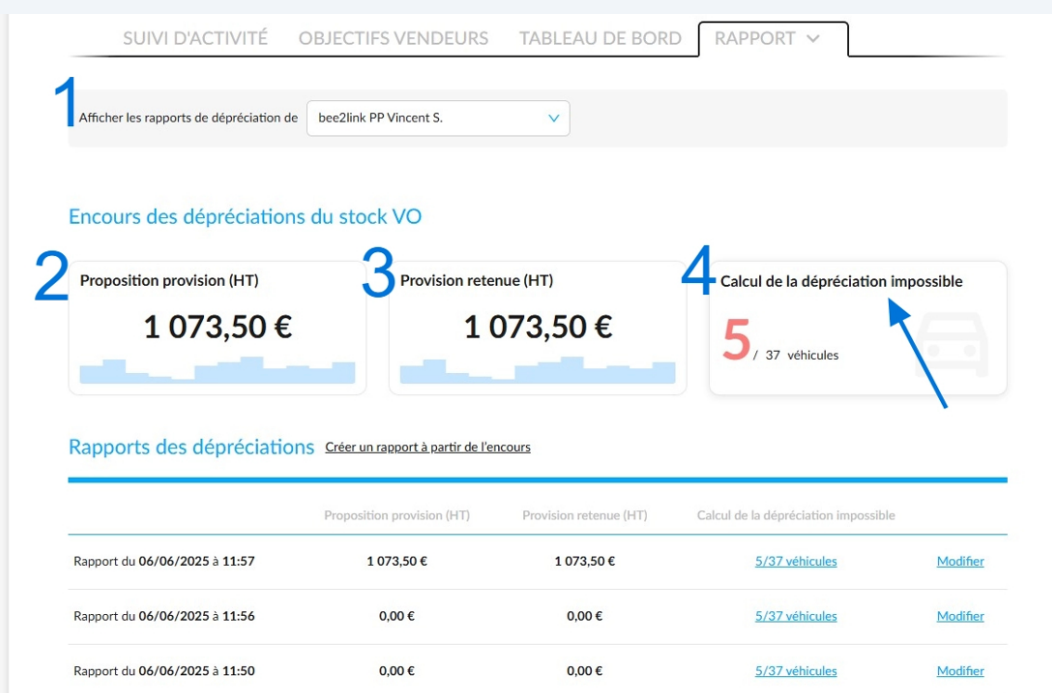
SUIVI D'ACTIVITÉ OBJECTIFS VENDEURS TABLEAU DE BORD RAPPORT

1 Afficher les rapports de dépréciation de bee2link PP Vincent S.

Encours des dépréciations du stock VO

2 Proposition provision (HT)
1 073,50 €

3 Provision retenue (HT)
1 073,50 €

4 Calcul de la dépréciation impossible
5 / 37 véhicules

Rapports des dépréciations Créer un rapport à partir de l'encours

| | Proposition provision (HT) | Provision retenue (HT) | Calcul de la dépréciation impossible | |
|---|---|---|---|---|
| Rapport du 06/06/2025 à 11:57 | 1 073,50 € | 1 073,50 € | 5/37 véhicules | Modifier |
| Rapport du 06/06/2025 à 11:56 | 0,00 € | 0,00 € | 5/37 véhicules | Modifier |
| Rapport du 06/06/2025 à 11:50 | 0,00 € | 0,00 € | 5/37 véhicules | Modifier |